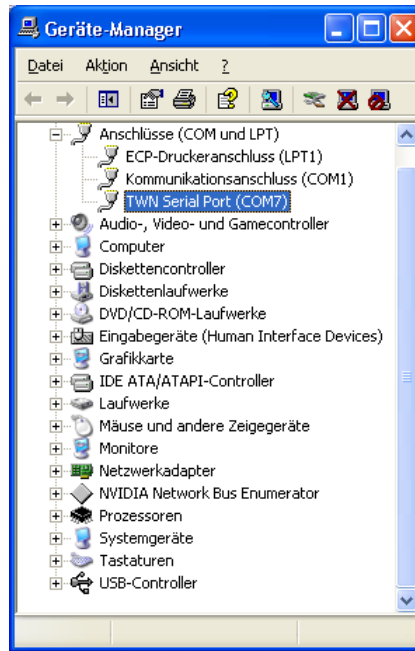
Geräte-Manager

Datei Aktion Ansicht ?

Anschlüsse (COM und LPT)
ECP-Druckeranschluss (LPT1)
Kommunikationsanschluss (COM1)
TWN Serial Port (COM7)
Audio-, Video- und Gamecontroller
Computer
Diskettencontroller
Diskettenlaufwerke
DVD/CD-ROM-Laufwerke
Eingabegeräte (Human Interface Devices)
Grafikkarte
IDE ATA/ATAPI-Controller
Laufwerke
Mäuse und andere Zeigegeräte
Monitore
Netzwerkadapter
NVIDIA Network Bus Enumerator
Prozessoren
Systemgeräte
Tastaturen
USB-Controller